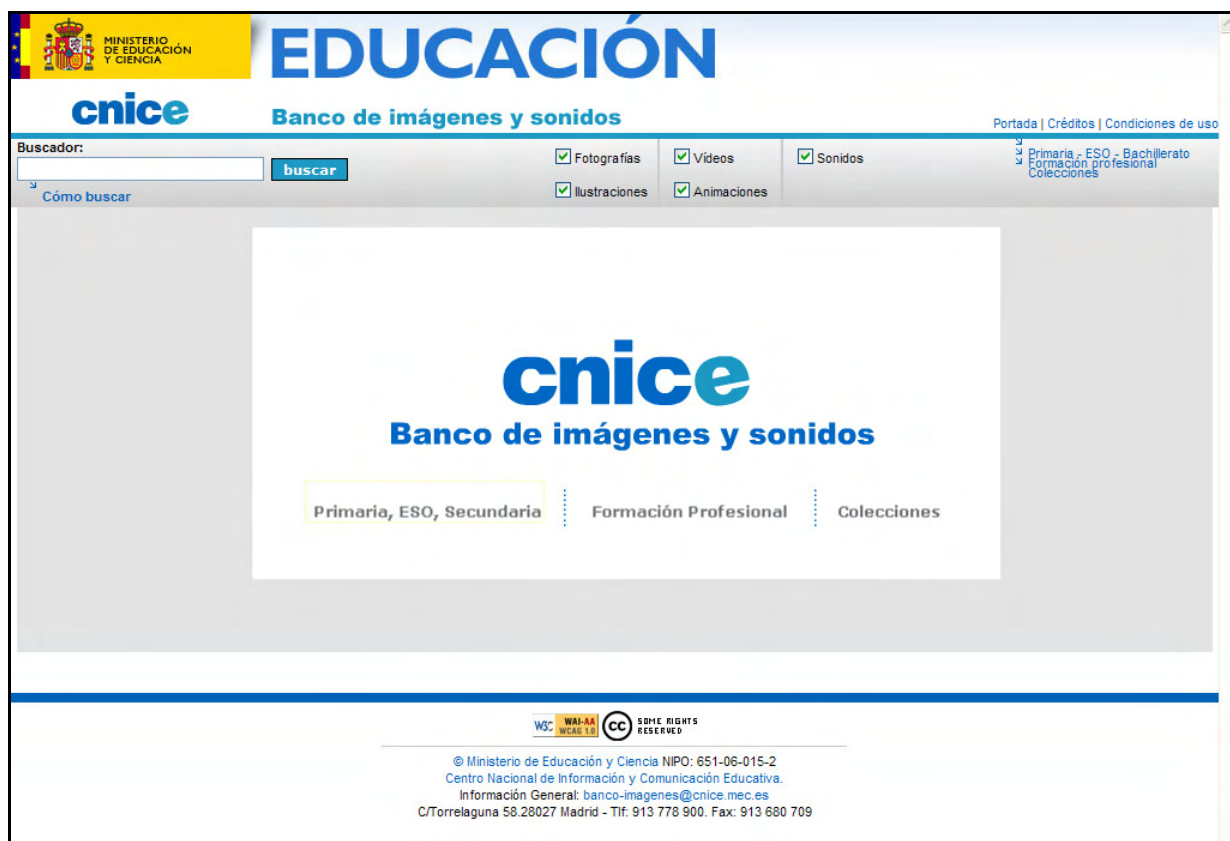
MINISTERIO DE EDUCACIÓN Y CIENCIA

EDUCACIÓN

cnice

Banco de imágenes y sonidos

Portada | Créditos | Condiciones de uso

Buscador:

buscar

Cómo buscar

Fotografías

Vídeos

Sonidos

Ilustraciones

Animaciones

Primaria - ESO - Bachillerato
Formación profesional
Colecciones

cnice
Banco de imágenes y sonidos

Primaria, ESO, Secundaria

Formación Profesional

Colecciones

W3C WAI-AA WCAG 1.0

cc SOME RIGHTS RESERVED

© Ministerio de Educación y Ciencia NIPO: 651-06-015-2
Centro Nacional de Información y Comunicación Educativa.
Información General: banco-imagenes@cnice.mec.es
C/Torrelaguna 58.28027 Madrid - Tlf: 913 778 900. Fax: 913 680 709